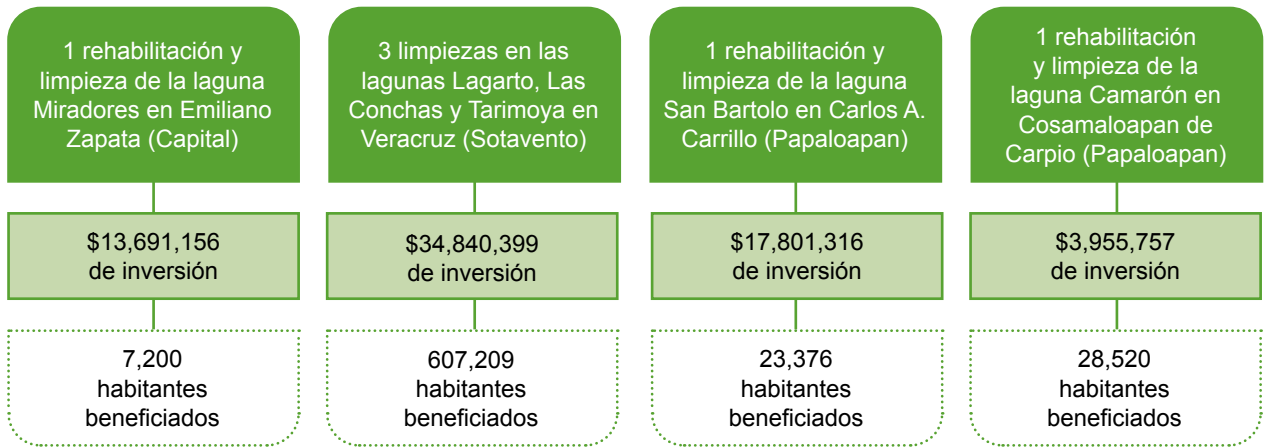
1 rehabilitación y limpieza de la laguna Miradores en Emiliano Zapata (Capital)

$13,691,156 de inversión

7,200 habitantes beneficiados

3 limpiezas en las lagunas Lagarto, Las Conchas y Tarimoya en Veracruz (Sotavento)

$34,840,399 de inversión

607,209 habitantes beneficiados

1 rehabilitación y limpieza de la laguna San Bartolo en Carlos A. Carrillo (Papaloapan)

$17,801,316 de inversión

23,376 habitantes beneficiados

1 rehabilitación y limpieza de la laguna Camarón en Cosamaloapan de Carpio (Papaloapan)

$3,955,757 de inversión

28,520 habitantes beneficiados